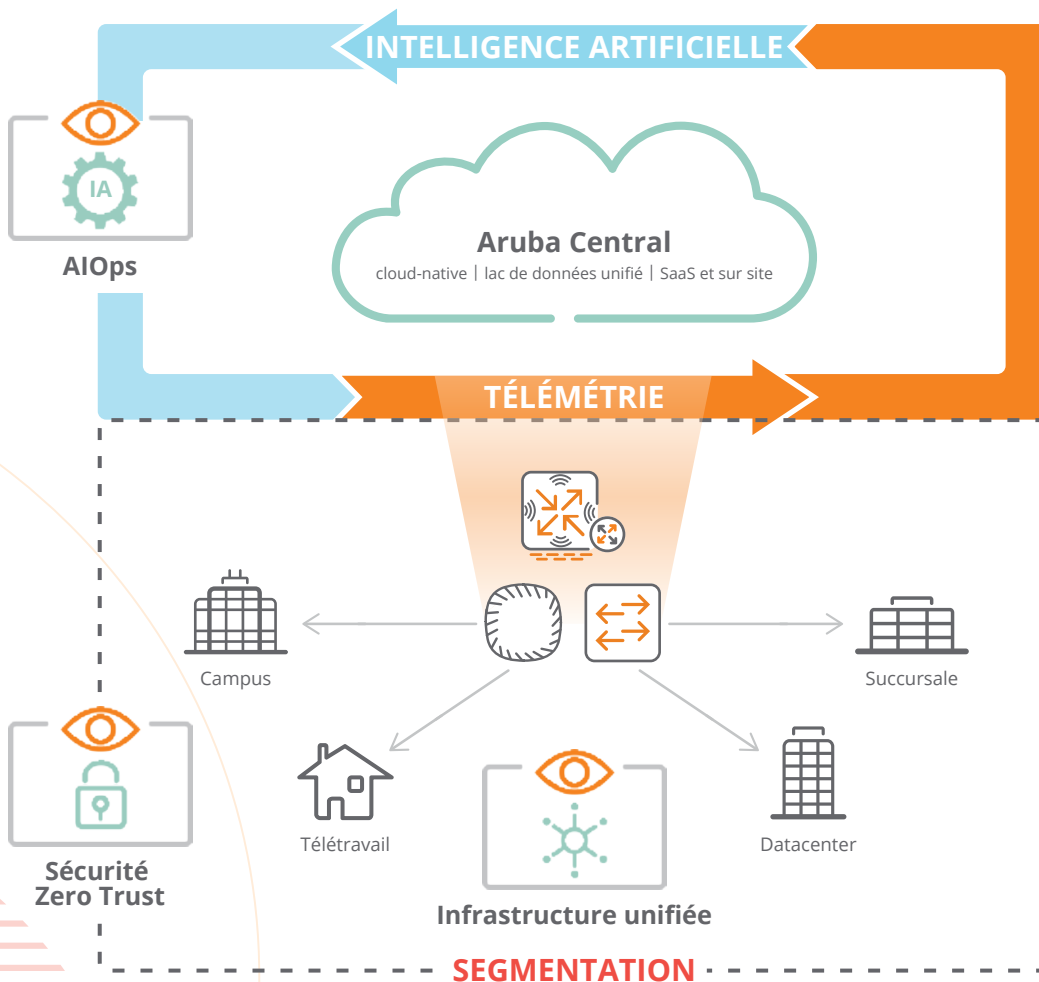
INTELLIGENCE ARTIFICIELLE

IA

AIOps

Aruba Central

cloud-native | lac de données unifié | SaaS et sur site

TÉLÉMÉTRIE

Campus

Succursale

Télétravail

Datacenter

Sécurité Zero Trust

Infrastructure unifiée

SEGMENTATION